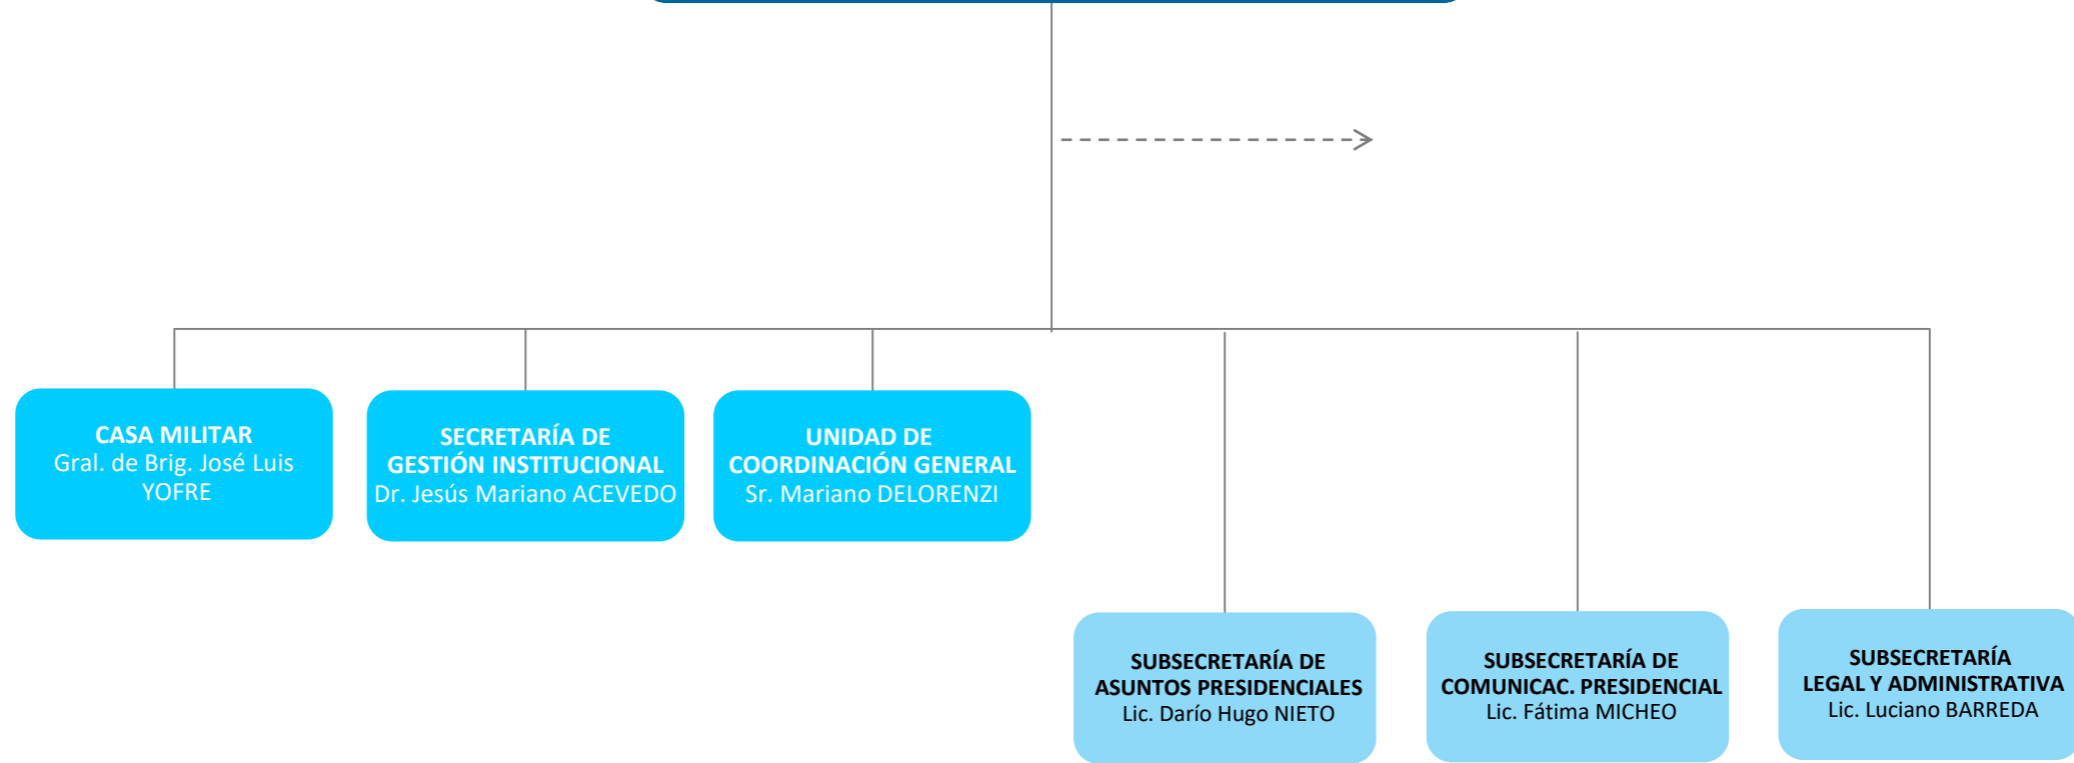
CASA MILITAR
Gral. de Brig. José Luis YOFRE

SECRETARÍA DE GESTIÓN INSTITUCIONAL
Dr. Jesús Mariano ACEVEDO

UNIDAD DE COORDINACIÓN GENERAL
Sr. Mariano DELORENZI

SUBSECRETARÍA DE ASUNTOS PRESIDENCIALES
Lic. Darío Hugo NIETO

SUBSECRETARÍA DE COMUNICAC. PRESIDENCIAL
Lic. Fátima MICHEO

SUBSECRETARÍA LEGAL Y ADMINISTRATIVA
Lic. Luciano BARREDA